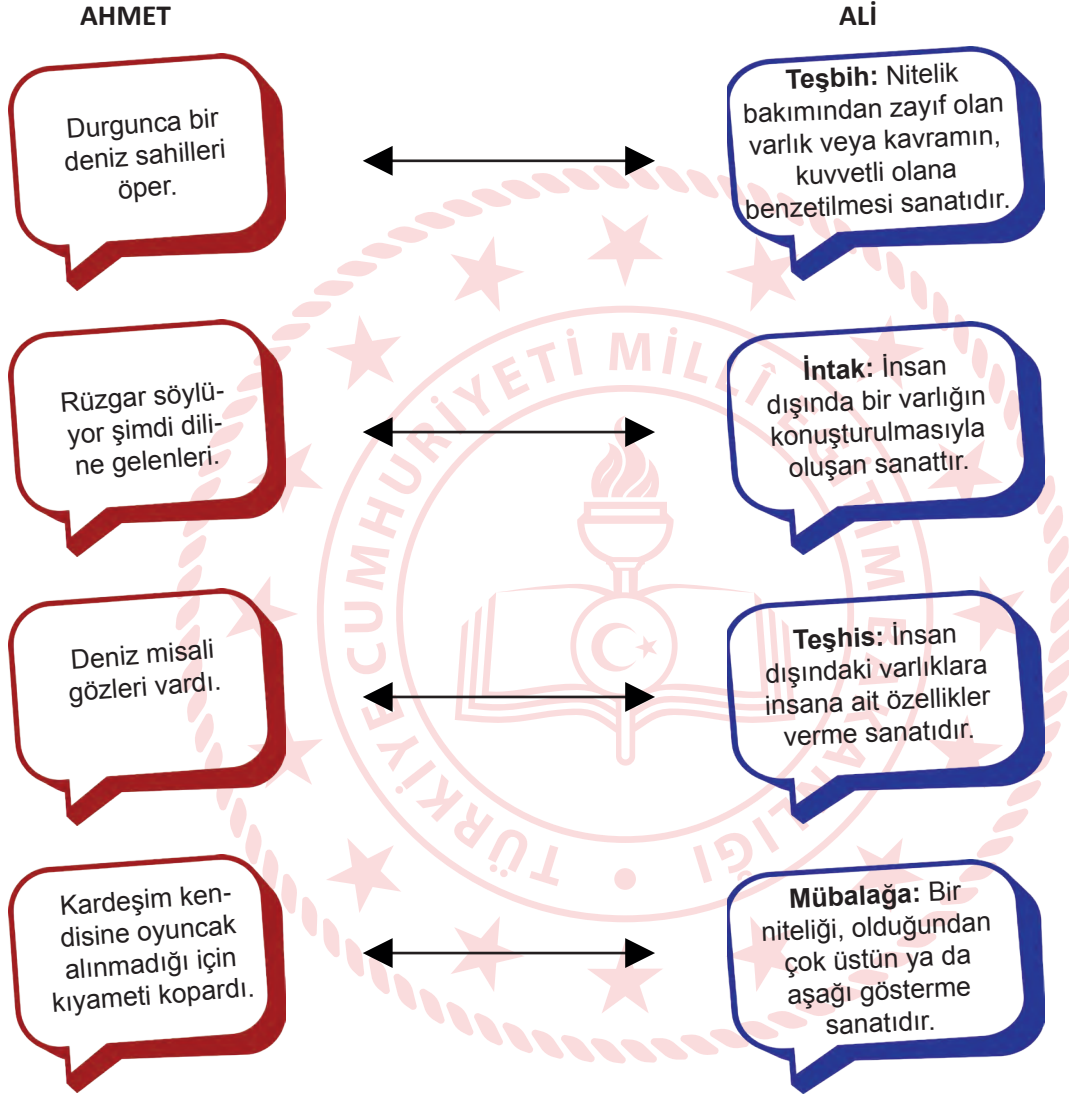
AHMET

ALİ

Durgunca bir deniz sahilleri öper.

**Teşbih:** Nitelik bakımından zayıf olan varlık veya kavramın, kuvvetli olana benzetilmesi sanatıdır.

Rüzgar söylüyor şimdi diline gelenleri.

**İntak:** İnsan dışında bir varlığın konuşturulmasıyla oluşan sanattır.

Deniz misali gözleri vardı.

**Teşhis:** İnsan dışındaki varlıklara insana ait özellikler verme sanatıdır.

Kardeşim kendisine oyuncak alınmadığı için kıyameti kopardı.

**Mübalağa:** Bir niteliği, olduğundan çok üstün ya da aşağı gösterme sanatıdır.

TÜRKİYE CUMHURİYETİ MİLLÎ EĞİTİM BAKANLIĞI